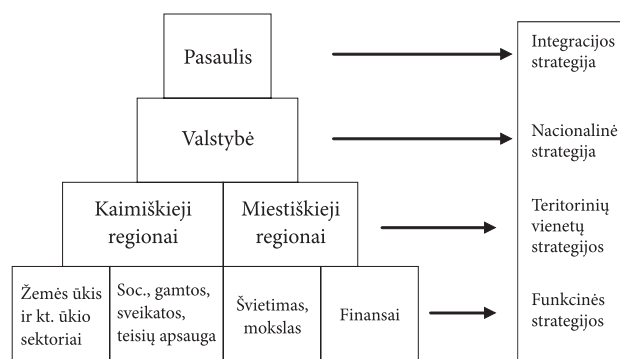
Pasaulis

Integracijos strategija

Valstybė

Nacionalinė strategija

Kaimiškieji regionai

Miestiškieji regionai

Teritorinių vienetų strategijos

Žemės ūkis ir kt. ūkio sektoriai

Soc., gamtos, sveikatos, teisių apsauga

Švietimas, mokslas

Finansai

Funkcinės strategijos